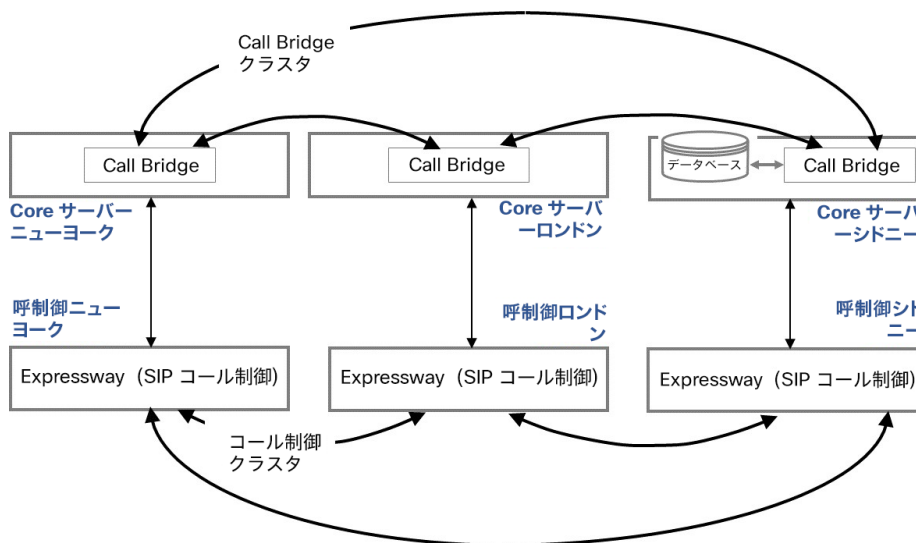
Call Bridge クラスタ

Call Bridge

Core サーバーニューヨーク

呼制御ニューヨーク

Expressway（SIP コール制御）

Call Bridge

Core サーバーロンドン

呼制御ロンドン

Expressway（SIP コール制御）

データベース

Call Bridge

Core サーバ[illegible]ーシドニー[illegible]

呼制御シド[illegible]ニー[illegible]

Expressway（SIP コール制御）

コール制御クラスタ